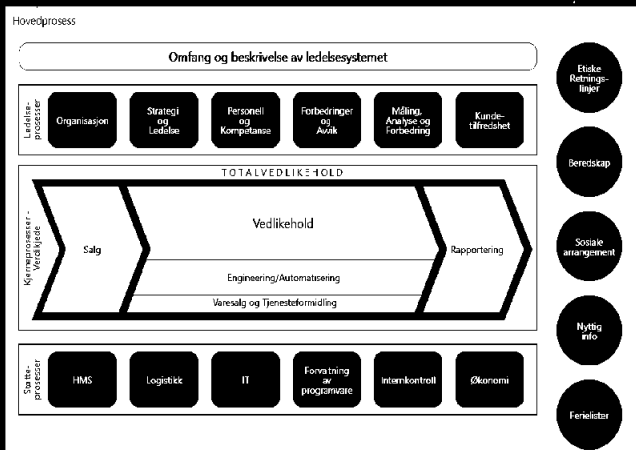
Hovedprosess

Omfang og beskrivelse av ledelsesystemet

Ledelse-prosesser

Organisasjon

Strategi og Ledelse

Personell og Kompetanse

Forbedringer og Avvik

Måling, Analyse og Forbedring

Kunde-tilfredshet

TOTALVEDLIKEHOLD

Kjerneprosesser - Verdikjede

Salg

Vedlikehold

Engineering/Automatisering

Varesalg og Tjenesteformidling

Rapportering

Støtte-prosesser

HMS

Logistikk

IT

Forvaltning av programvare

Internkontroll

Økonomi

Etiske Retnings-linjer

Beredskap

Sosiale arrangement

Nyttig info

Ferielister